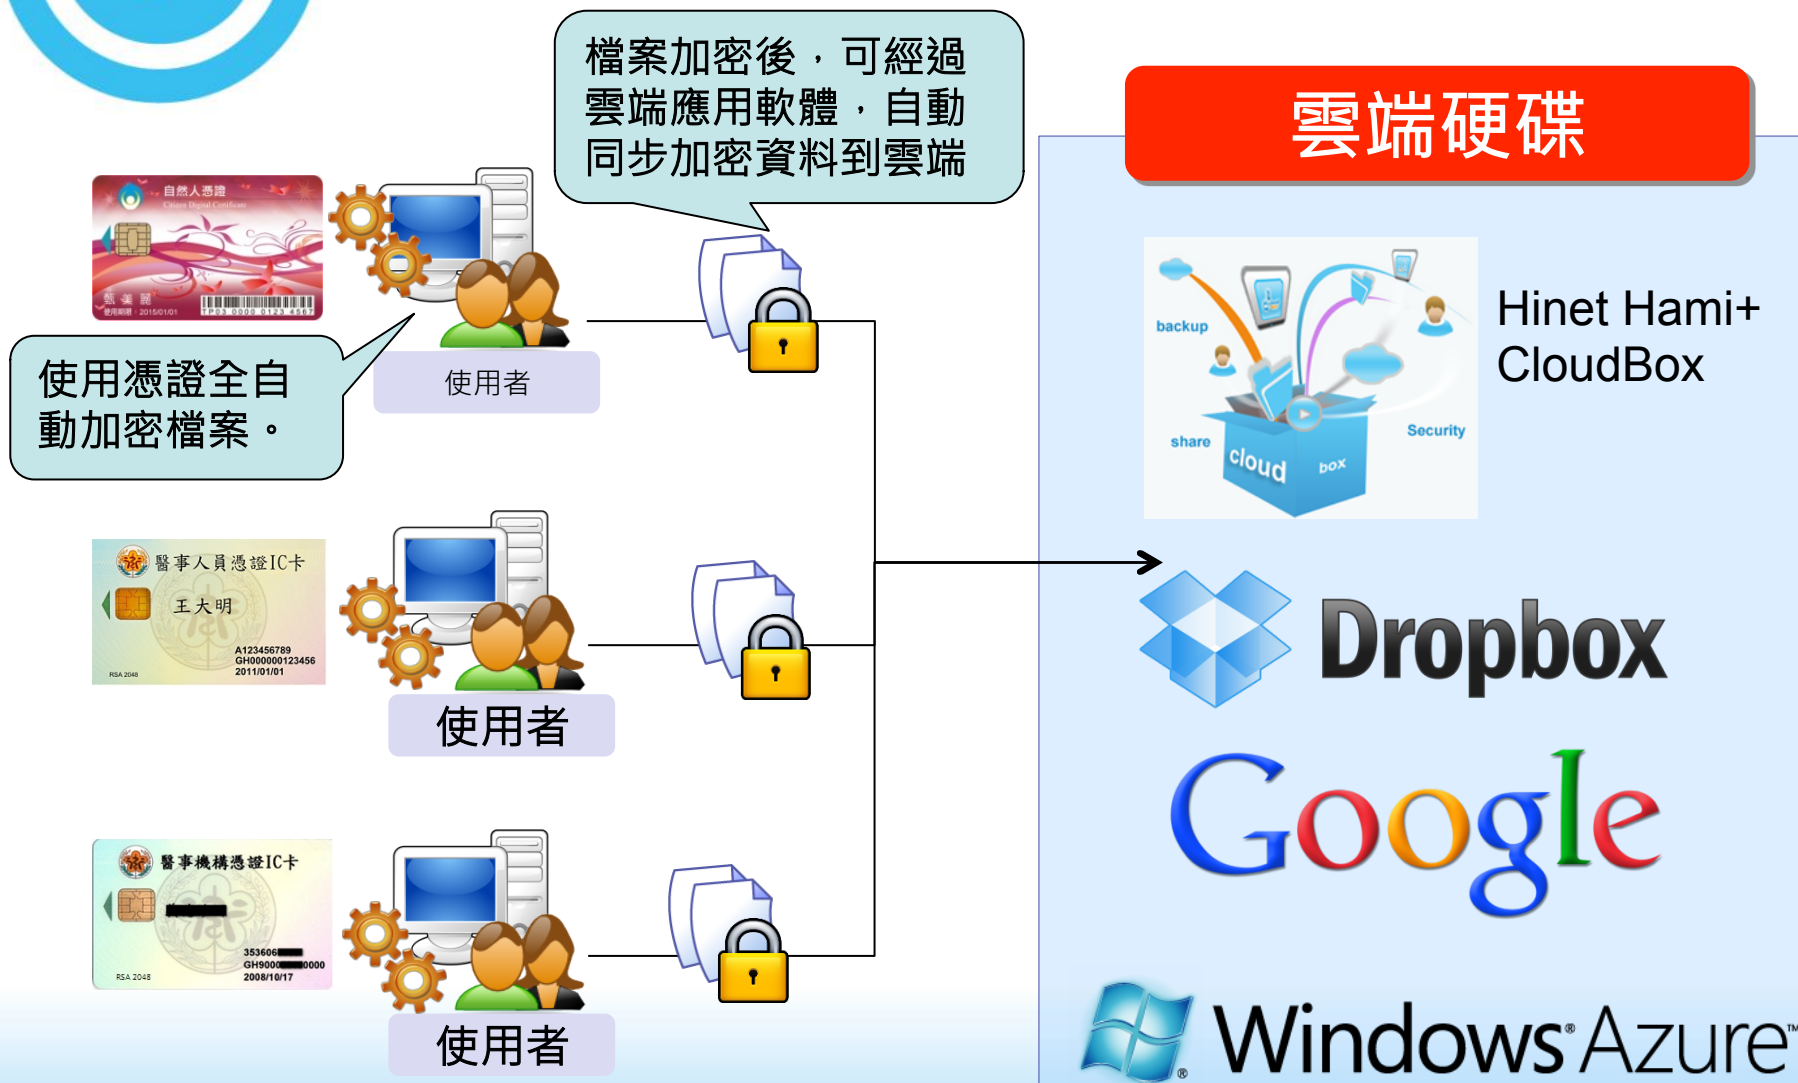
檔案加密後，可經過雲端應用軟體，自動同步加密資料到雲端

雲端硬碟

自然人憑證

Citizen Digital Certificate

使用者

使用憑證全自動加密檔案。

backup

share

cloud

box

Security

Hinet Hami+ CloudBox

醫事人員憑證IC卡

王大明

A123456789
GH000000123456
2011/01/01

RSA 2048

使用者

Dropbox

Google

醫事機構憑證IC卡

353606
GH9000 0000
2008/10/17

RSA 2048

使用者

Windows Azure